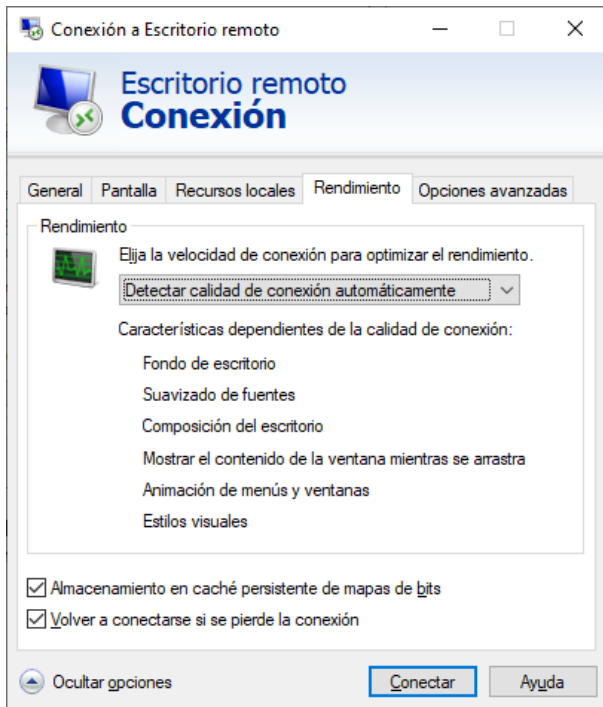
Conexión a Escritorio remoto

Escritorio remoto
Conexión

General | Pantalla | Recursos locales | Rendimiento | Opciones avanzadas

Rendimiento

Elija la velocidad de conexión para optimizar el rendimiento.

Detectar calidad de conexión automáticamente

Características dependientes de la calidad de conexión:

Fondo de escritorio
Suavizado de fuentes
Composición del escritorio
Mostrar el contenido de la ventana mientras se arrastra
Animación de menús y ventanas
Estilos visuales

☑ Almacenamiento en caché persistente de mapas de bits
☑ Volver a conectarse si se pierde la conexión

Ocultar opciones

Conectar

Ayuda